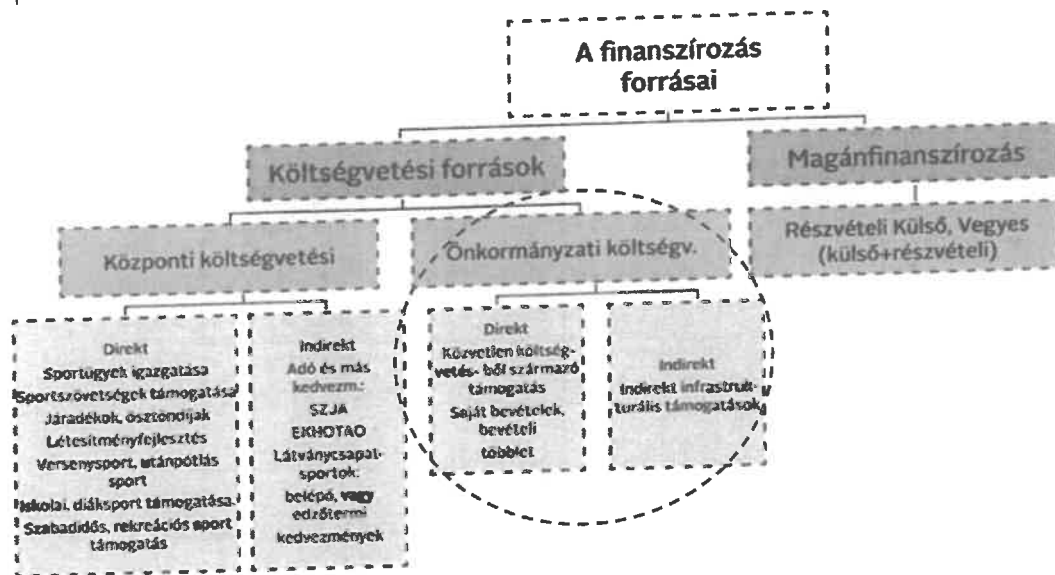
A finanszírozás forrásai

Költségvetési források

Magánfinanszírozás

Központi költségvetési

Önkormányzati költségv.

Részvételi Külső, Vegyes (külső+részvételi)

Direkt
Sportügyek igazgatása
Sportszövetségek támogatása
Járadékok, ösztöndíjak
Létesítményfejlesztés
Versenysport, utánpótlás sport
Iskolai, diáksport támogatása
Szabadidős, rekreációs sport támogatás

Indirekt
Adó és más kedvezm.:
SZJA
EKHOTAO
Látványcsapatsportok:
belépő, vagy edzőtermi kedvezmények

Direkt
Közvetlen költségvetés- ből származó támogatás
Saját bevételek, bevételi többlet

Indirekt
Indirekt infrastrukturális támogatások